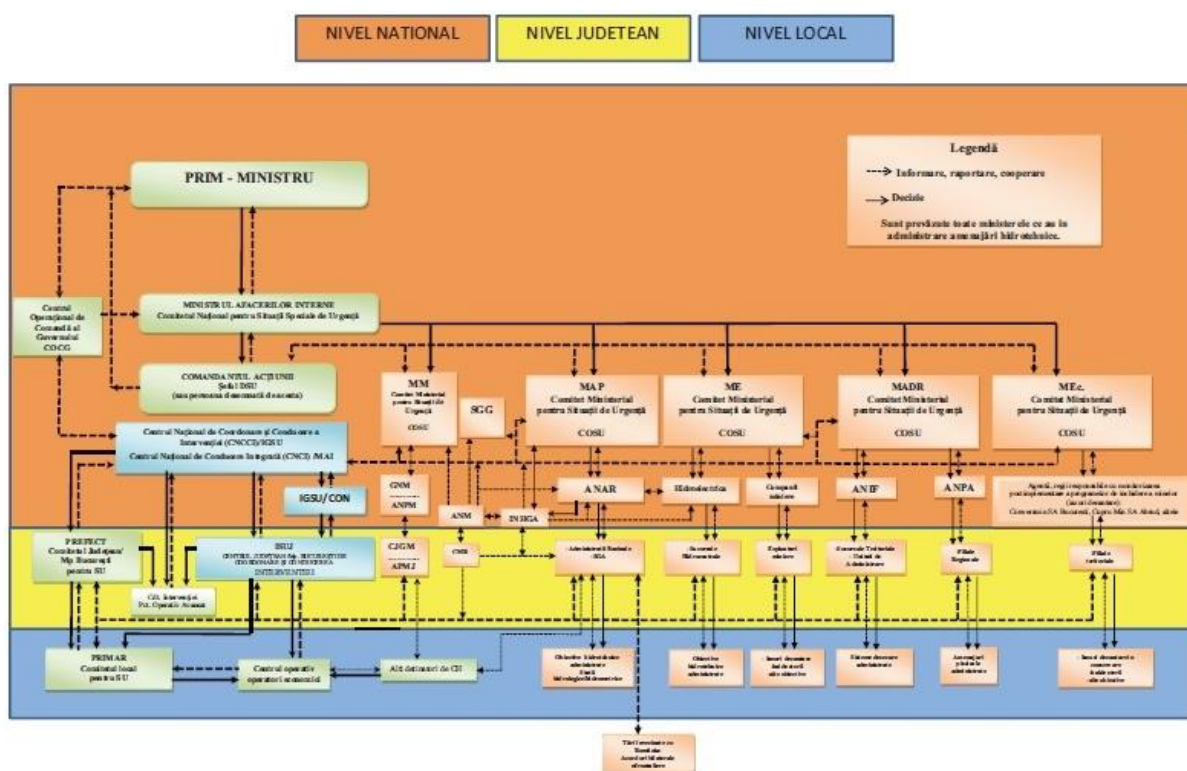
NIVEL NATIONAL
NIVEL JUDETEAN
NIVEL LOCAL

Legendă
Informare, raportare, cooperare
Decizie
Sunt prevăzute toate ministerele ce au în administrare amenajări hidrotehnice.

PRIM - MINISTRU

Centrul Operațional de Comandă al Guvernului COCG

MINISTERUL AFACERILOR INTERNE
Comitetul Național pentru Situații Speciale de Urgență

COMANDANTUL ACȚIUNII
Șeful DSU
(sau persoana desemnată de acesta)

MM
Comitet Ministerial pentru Situații de Urgență
COSU

SGG

MAP
Comitet Ministerial pentru Situații de Urgență
COSU

ME
Comitet Ministerial pentru Situații de Urgență
COSU

MADR
Comitet Ministerial pentru Situații de Urgență
COSU

MEc.
Comitet Ministerial pentru Situații de Urgență
COSU

Centrul Național de Coordonare și Conducere a Intervenției (CNCCI)/IGSU
Centrul Național de Conducere Integrată (CNCI) /MAI

IGSU/CON

GNM
ANPM

ANM

INHGA

ANAR

Hidroelectrica

Companii miniere

ANIF

ANPA

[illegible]

PREFECT
Comitetul Județean/ Mun București pentru SU

ISU
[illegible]

CJGM
APMJ

CMR

Administrații Bazinale SGA

Sucursale Hidrocentrale

Exploatări miniere

Sucursale Teritoriale - Unități de Administrare

Filiale Regionale

Filiale teritoriale

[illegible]

PRIMAR
Comitetul local pentru SU

Centrul operativ operatori economici

Alți deținători de CH

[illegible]

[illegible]

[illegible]

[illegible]

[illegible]

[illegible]

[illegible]